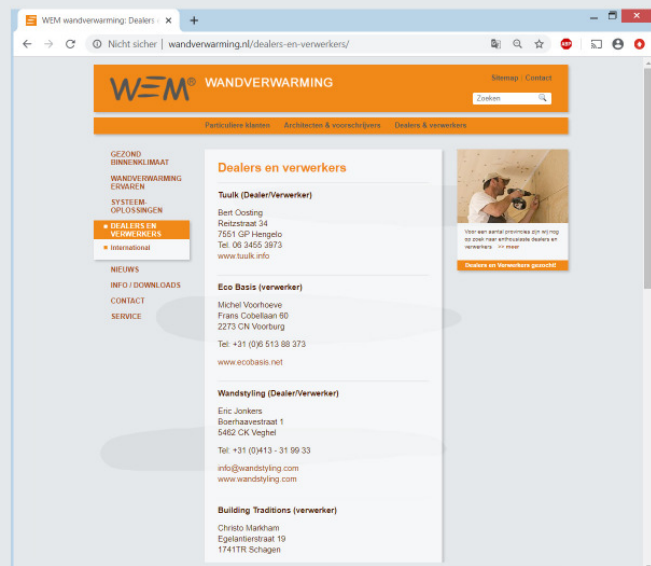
WEM wandverwarming: Dealers ×

Nicht sicher | wandverwarming.nl/dealers-en-verwerkers/

WEM® WANDVERWARMING

Sitemap : Contact

Zoeken

Particuliere klanten   Architecten & voorschrijvers   Dealers & verwerkers

GEZOND BINNENKLIMAAT
WANDVERWARMING ERVAREN
SYSTEEM-OPLOSSINGEN
DEALERS EN VERWERKERS
International
NIEUWS
INFO / DOWNLOADS
CONTACT
SERVICE

Dealers en verwerkers

Tuulk (Dealer/Verwerker)

Bert Oosting
Reitzstraat 34
7551 GP Hengelo
Tel. 06 3455 3973
www.tuulk.info

Eco Basis (verwerker)

Michel Voorhoeve
Frans Cobellaan 60
2273 CN Voorburg

Tel: +31 (0)6 513 88 373

www.ecobasis.net

Wandstyling (Dealer/Verwerker)

Eric Jonkers
Boerhaavestraat 1
5462 CK Veghel

Tel: +31 (0)413 - 31 99 33

info@wandstyling.com
www.wandstyling.com

Building Traditions (verwerker)

Christo Markham
Egelantierstraat 19
1741TR Schagen

Voor een aantal provincies zijn wij nog op zoek naar enthousiaste dealers en verwerkers. >> meer

Dealers en Verwerkers gezocht!